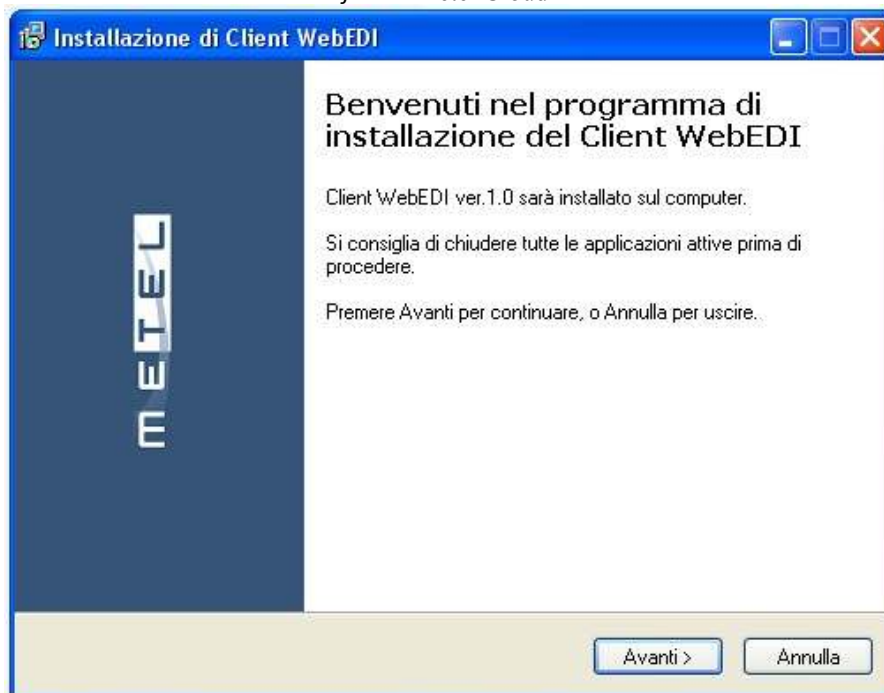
Installazione di Client WebEDI

METEL

Benvenuti nel programma di installazione del Client WebEDI

Client WebEDI ver.1.0 sarà installato sul computer.

Si consiglia di chiudere tutte le applicazioni attive prima di procedere.

Premere Avanti per continuare, o Annulla per uscire.

Avanti >

Annulla